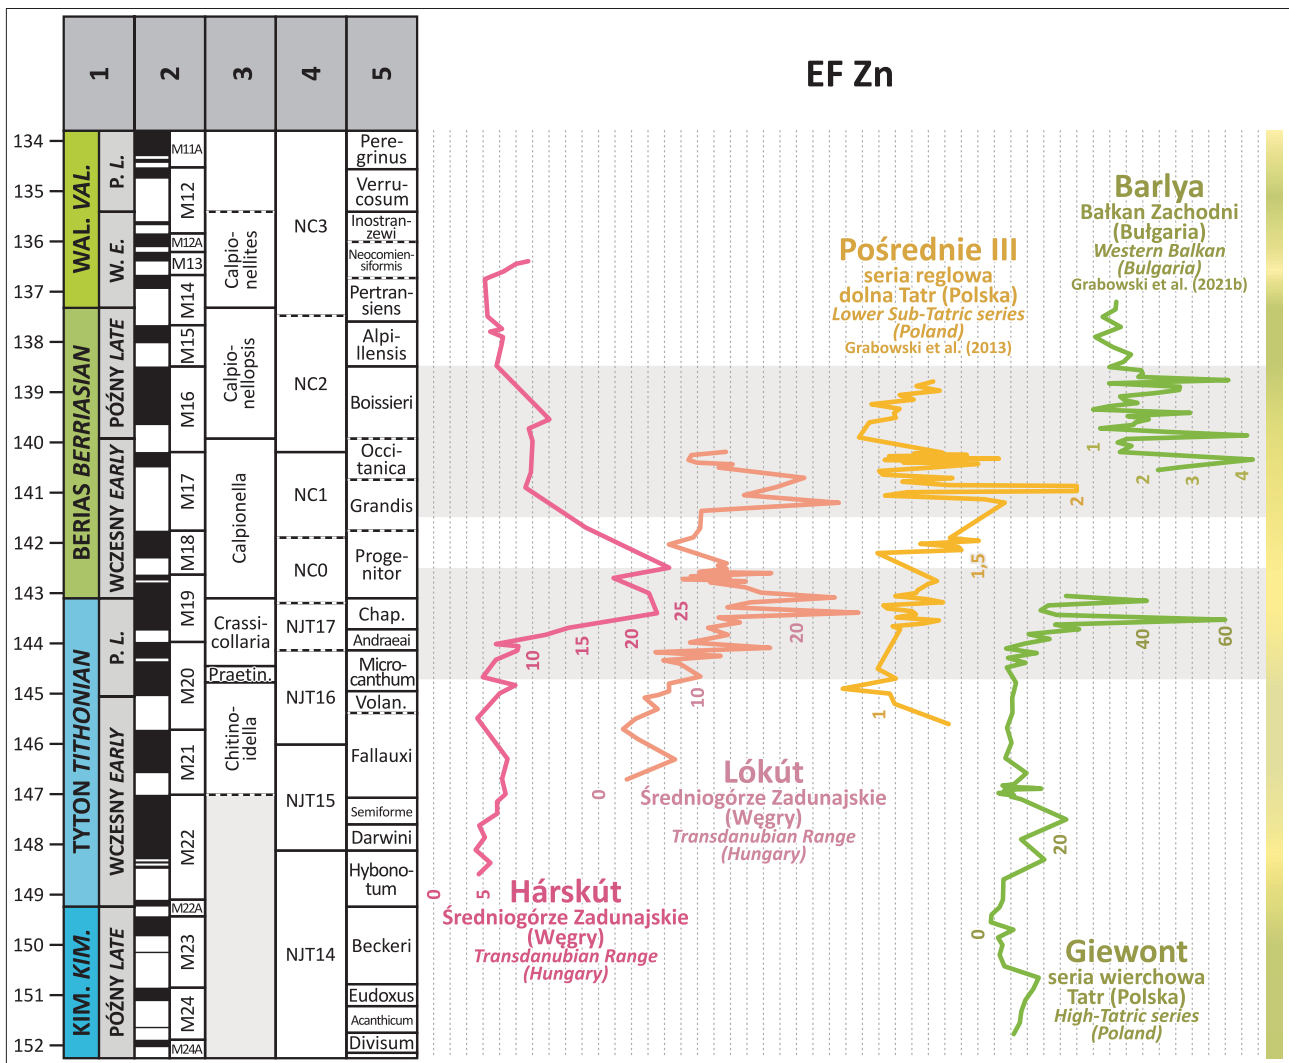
1
2
3
4
5

EF Zn

134
135
136
137
138
139
140
141
142
143
144
145
146
147
148
149
150
151
152

WAL. VAL.
P. L.
W. E.
BERIAS BERRIASIAN
PÓŹNY LATE
WCZESNY EARLY
TYTON TITHONIAN
P. L.
WCZESNY EARLY
KIM. KIM.
PÓŹNY LATE

M11A
M12
M12A
M13
M14
M15
M16
M17
M18
M19
M20
M21
M22
M22A
M23
M24
M24A

Calpio-nellites
Calpio-nellopsis
Calpionella
Crassi-collaria
Praetin.
Chitino-idella

NC3
NC2
NC1
NC0
NJT17
NJT16
NJT15
NJT14

Pere-grinus
Verru-cosum
Inostran-zewi
Neocomien-siformis
Pertran-siens
Alpi-llensis
Boissieri
Occi-tanica
Grandis
Proge-nitor
Chap.
Andraeai
Micro-canthum
Volan.
Fallauxi
Semiforme
Darwini
Hybono-tum
Beckeri
Eudoxus
Acanthicum
Divisum

Barlya
Bałkan Zachodni
(Bułgaria)
Western Balkan
(Bulgaria)
Grabowski et al. (2021b)

Pośrednie III
seria reglowa
dolna Tatr (Polska)
Lower Sub-Tatric series
(Poland)
Grabowski et al. (2013)

1
2
3
4

2
1,5
1

25
20
10
0

20
15
10
5
0

40
60
20
0

Lókút
Średniogórze Zadunajskie
(Węgry)
Transdanubian Range
(Hungary)

Hárskút
Średniogórze Zadunajskie
(Węgry)
Transdanubian Range
(Hungary)

Giewont
seria wierchowa
Tatr (Polska)
High-Tatric series
(Poland)